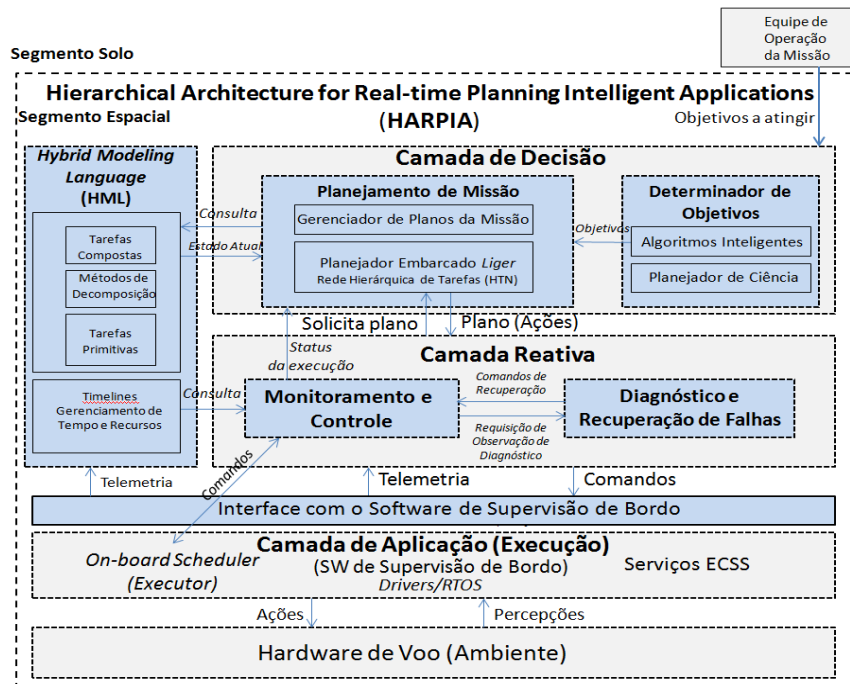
Equipe de Operação da Missão

Segmento Solo

Hierarchical Architecture for Real-time Planning Intelligent Applications (HARPIA)

Segmento Espacial

Objetivos a atingir

Hybrid Modeling Language (HML)

Tarefas Compostas

Métodos de Decomposição

Tarefas Primitivas

Timelines Gerenciamento de Tempo e Recursos

Camada de Decisão

Consulta

Estado Atual

Planejamento de Missão

Gerenciador de Planos da Missão

Planejador Embarcado Liger Rede Hierárquica de Tarefas (HTN)

Objetivos

Determinador de Objetivos

Algoritmos Inteligentes

Planejador de Ciência

Solicita plano

Plano (Ações)

Status da execução

Camada Reativa

Consulta

Monitoramento e Controle

Comandos de Recuperação

Requisição de Observação de Diagnóstico

Diagnóstico e Recuperação de Falhas

Comandos

Telemetria

Telemetria

Comandos

Interface com o Software de Supervisão de Bordo

Camada de Aplicação (Execução)
(SW de Supervisão de Bordo)

On-board Scheduler (Executor)

Drivers/RTOS

Serviços ECSS

Ações

Percepções

Hardware de Voo (Ambiente)